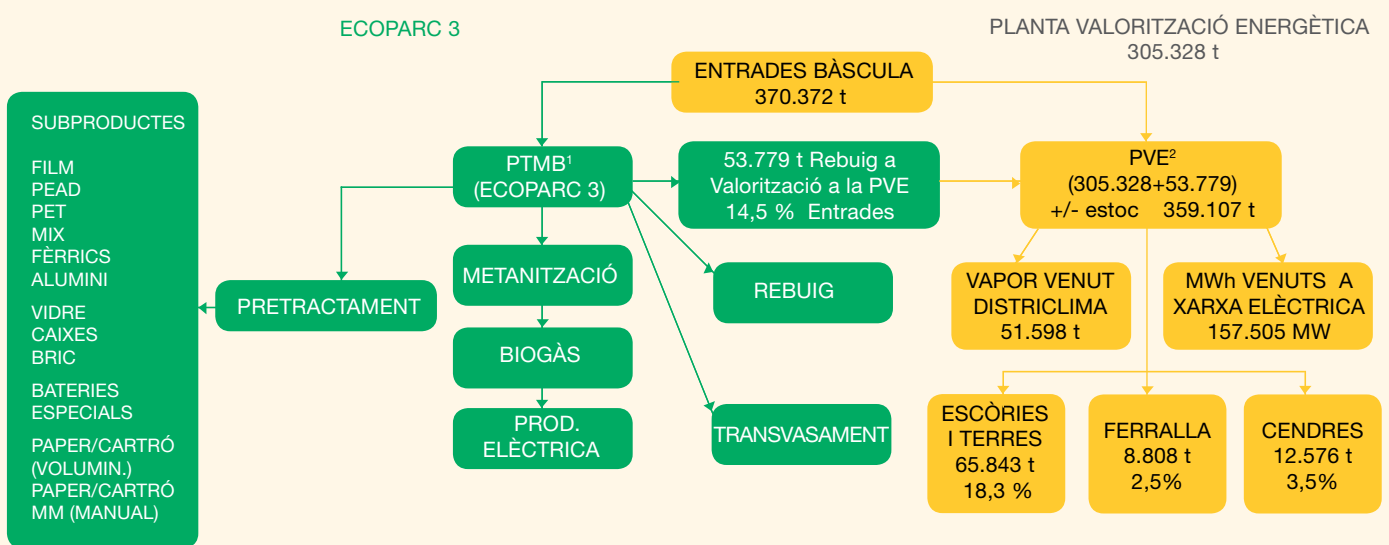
ECOPARC 3

PLANTA VALORITZACIÓ ENERGÈTICA
305.328 t

ENTRADES BÀSCULA
370.372 t

SUBPRODUCTES

FILM
PEAD
PET
MIX
FÈRRICS
ALUMINI

VIDRE
CAIXES
BRIC

BATERIES
ESPECIALS

PAPER/CARTRÓ
(VOLUMIN.)
PAPER/CARTRÓ
MM (MANUAL)

PTMB$^1$
(ECOPARC 3)

53.779 t Rebuig a Valorització a la PVE
14,5 % Entrades

PVE$^2$
(305.328+53.779)
+/- estoc 359.107 t

PRETRACTAMENT

METANITZACIÓ

BIOGÀS

PROD. ELÈCTRICA

REBUIG

TRANSVASAMENT

VAPOR VENUT
DISTRICLIMA
51.598 t

MWh VENUTS A
XARXA ELÈCTRICA
157.505 MW

ESCÒRIES
I TERRES
65.843 t
18,3 %

FERRALLA
8.808 t
2,5%

CENDRES
12.576 t
3,5%